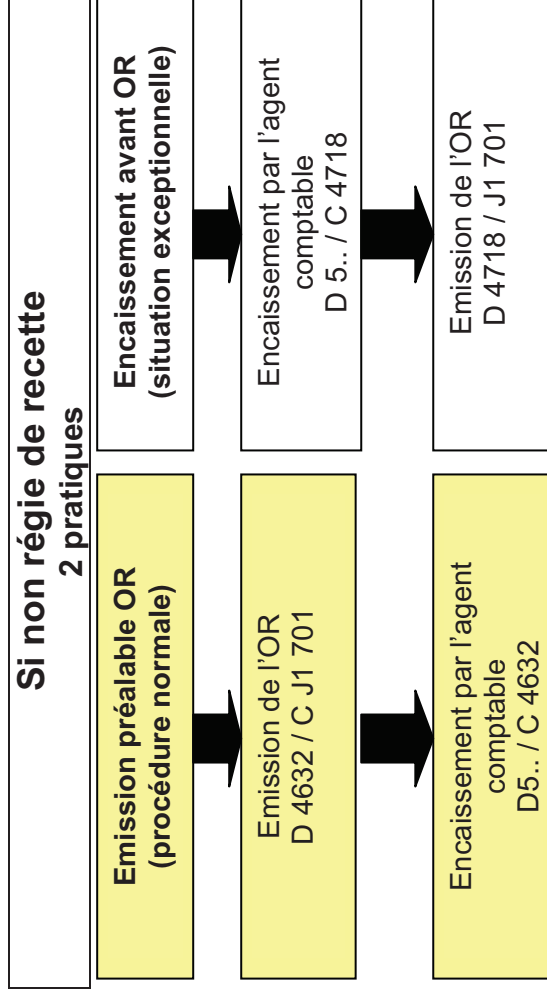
Si non régie de recette
2 pratiques

Emission préalable OR
(procédure normale)

Emission de l'OR
D 4632 / C J1 701

Encaissement par l'agent comptable
D5.. / C 4632

Encaissement avant OR
(situation exceptionnelle)

Encaissement par l'agent comptable
D 5.. / C 4718

Emission de l'OR
D 4718 / J1 701